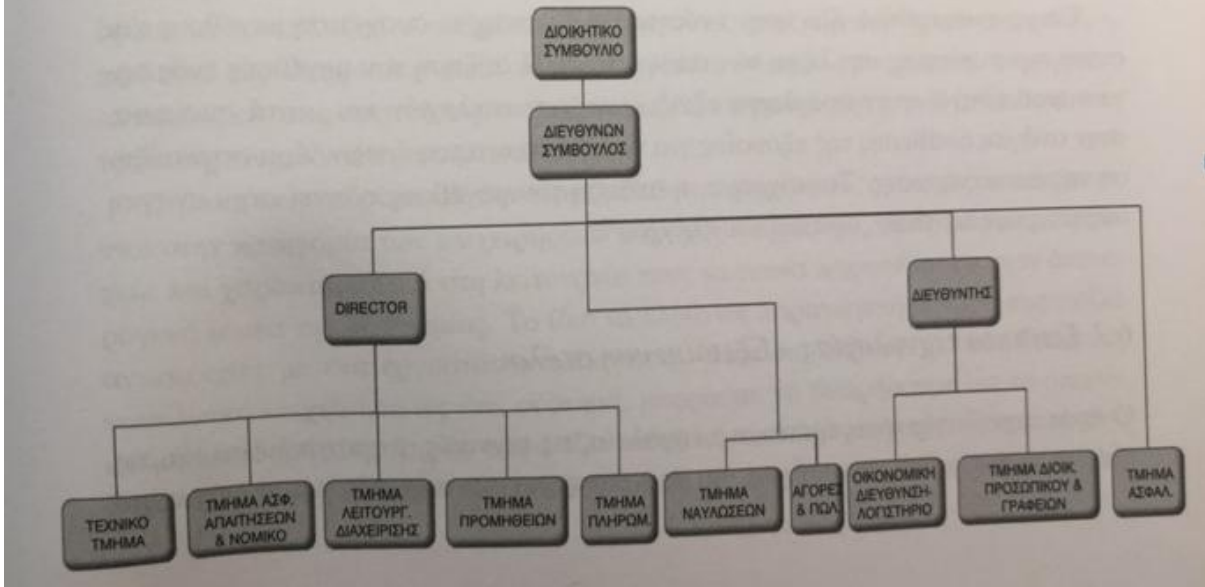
ΔΙΟΙΚΗΤΙΚΟ ΣΥΜΒΟΥΛΙΟ

ΔΙΕΥΘΥΝΩΝ ΣΥΜΒΟΥΛΟΣ

DIRECTOR

ΔΙΕΥΘΥΝΤΗΣ

ΤΕΧΝΙΚΟ ΤΜΗΜΑ

ΤΜΗΜΑ ΑΣΦ. ΑΠΑΙΤΗΣΕΩΝ & ΝΟΜΙΚΟ

ΤΜΗΜΑ ΛΕΙΤΟΥΡΓ. ΔΙΑΧΕΙΡΙΣΗΣ

ΤΜΗΜΑ ΠΡΟΜΗΘΕΙΩΝ

ΤΜΗΜΑ ΠΛΗΡΩΜ.

ΤΜΗΜΑ ΝΑΥΛΩΣΕΩΝ

ΑΓΟΡΕΣ & ΠΩΛ.

ΟΙΚΟΝΟΜΙΚΗ ΔΙΕΥΘΥΝΣΗ-ΛΟΓΙΣΤΗΡΙΟ

ΤΜΗΜΑ ΔΙΟΙΚ. ΠΡΟΣΩΠΙΚΟΥ & ΓΡΑΦΕΙΩΝ

ΤΜΗΜΑ ΑΣΦΑΛ.